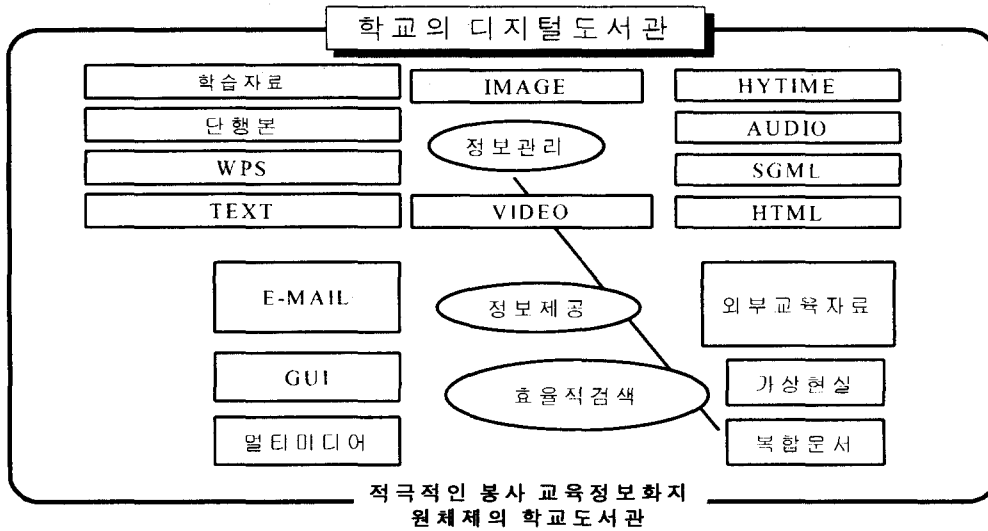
학교의 디지털도서관

학습자료

IMAGE

HYTIME

단행본

AUDIO

정보관리

WPS

SGML

TEXT

VIDEO

HTML

E-MAIL

정보제공

외부교육자료

GUI

가상현실

효율적검색

멀티미디어

복합문서

적극적인 봉사 교육정보화지원체제의 학교도서관